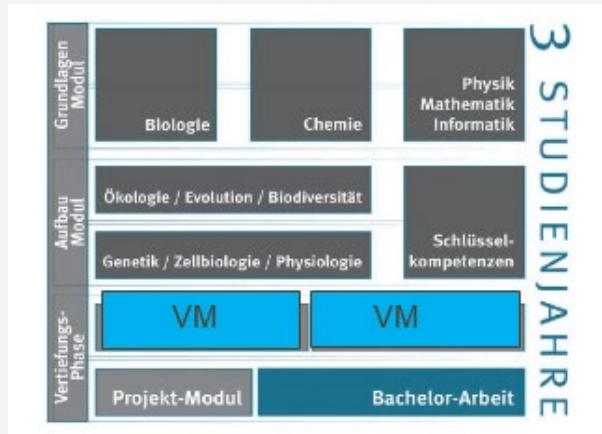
Grundlagen Modul

Biologie

Chemie

Physik
Mathematik
Informatik

Aufbau Modul

Ökologie / Evolution / Biodiversität

Genetik / Zellbiologie / Physiologie

Schlüsselkompetenzen

Vertiefungs-Phase

VM

VM

Projekt-Modul

Bachelor-Arbeit

3 STUDIENJAHRE